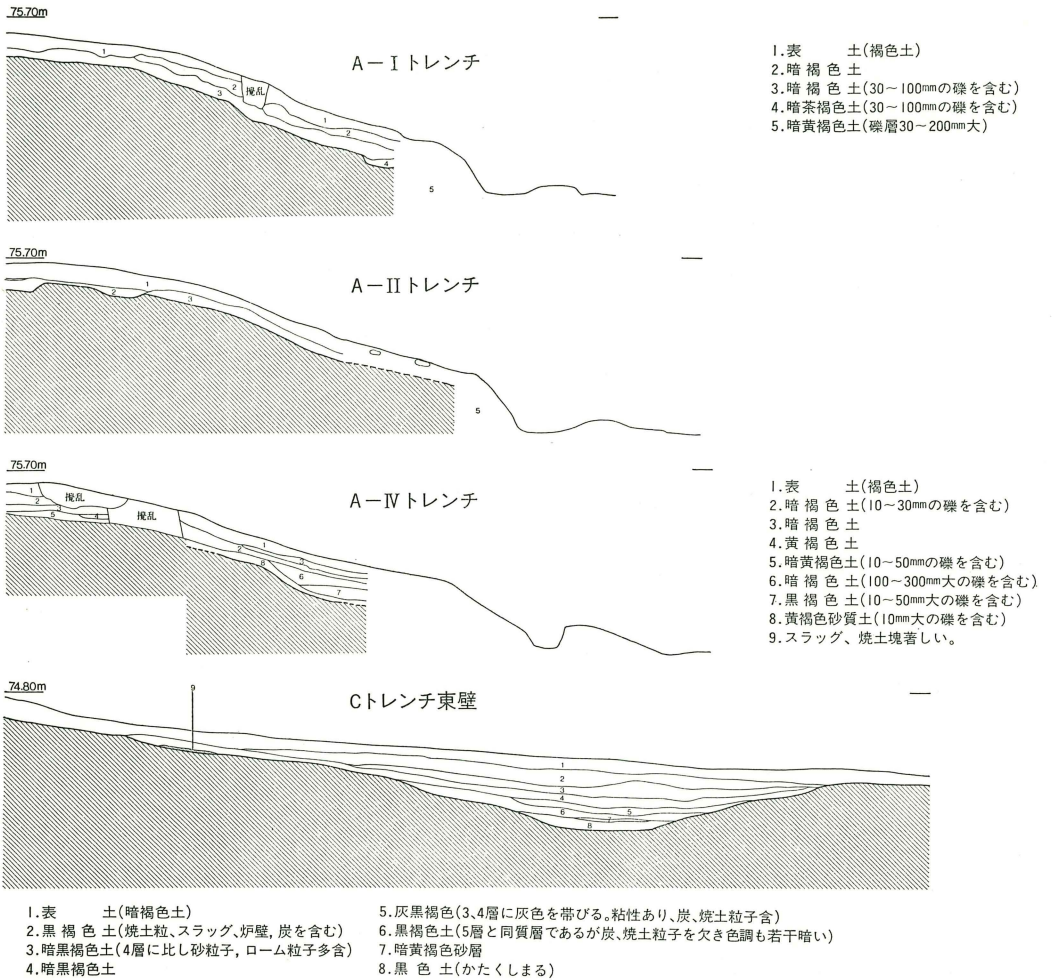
75.70m

A－Ⅰトレンチ

1
2
3
攪乱
1
2
4
5

1.表　土(褐色土)
2.暗褐色土
3.暗褐色土(30～100mmの礫を含む)
4.暗茶褐色土(30～100mmの礫を含む)
5.暗黄褐色土(礫層30～200mm大)

75.70m

A－Ⅱトレンチ

2
1
3
5

75.70m

A－Ⅳトレンチ

1
2
攪乱
5
4
攪乱
2
1
8
3
6
7

1.表　土(褐色土)
2.暗褐色土(10～30mmの礫を含む)
3.暗褐色土
4.黄褐色土
5.暗黄褐色土(10～50mmの礫を含む)
6.暗褐色土(100～300mm大の礫を含む)
7.黒褐色土(10～50mm大の礫を含む)
8.黄褐色砂質土(10mm大の礫を含む)
9.スラッグ、焼土塊著しい。

74.80m

Cトレンチ東壁

9
1
2
3
4
5
6
7
8

1.表　土(暗褐色土)
2.黒褐色土(焼土粒、スラッグ、炉壁，炭を含む)
3.暗黒褐色土(4層に比し砂粒子，ローム粒子多含)
4.暗黒褐色土
5.灰黒褐色(3、4層に灰色を帯びる。粘性あり、炭、焼土粒子含)
6.黒褐色土(5層と同質層であるが炭、焼土粒子を欠き色調も若干暗い)
7.暗黄褐色砂層
8.黒色土(かたくしまる)